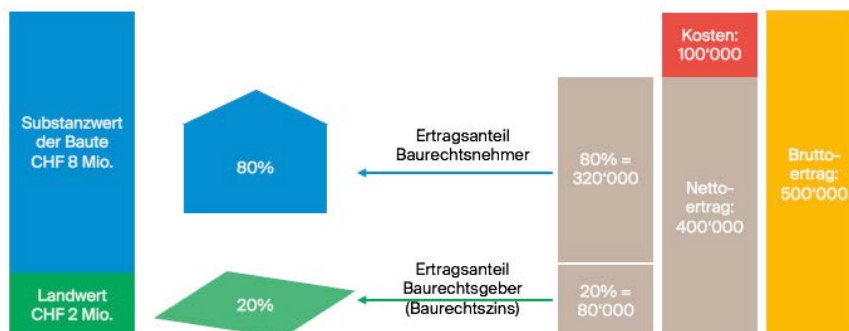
Substanzwert der Baute CHF 8 Mio.

Landwert CHF 2 Mio.

80%

20%

Ertragsanteil Baurechtsnehmer

Ertragsanteil Baurechtsgeber (Baurechtszins)

80% = 320'000

20% = 80'000

Kosten: 100'000

Nettoertrag: 400'000

Bruttoertrag: 500'000